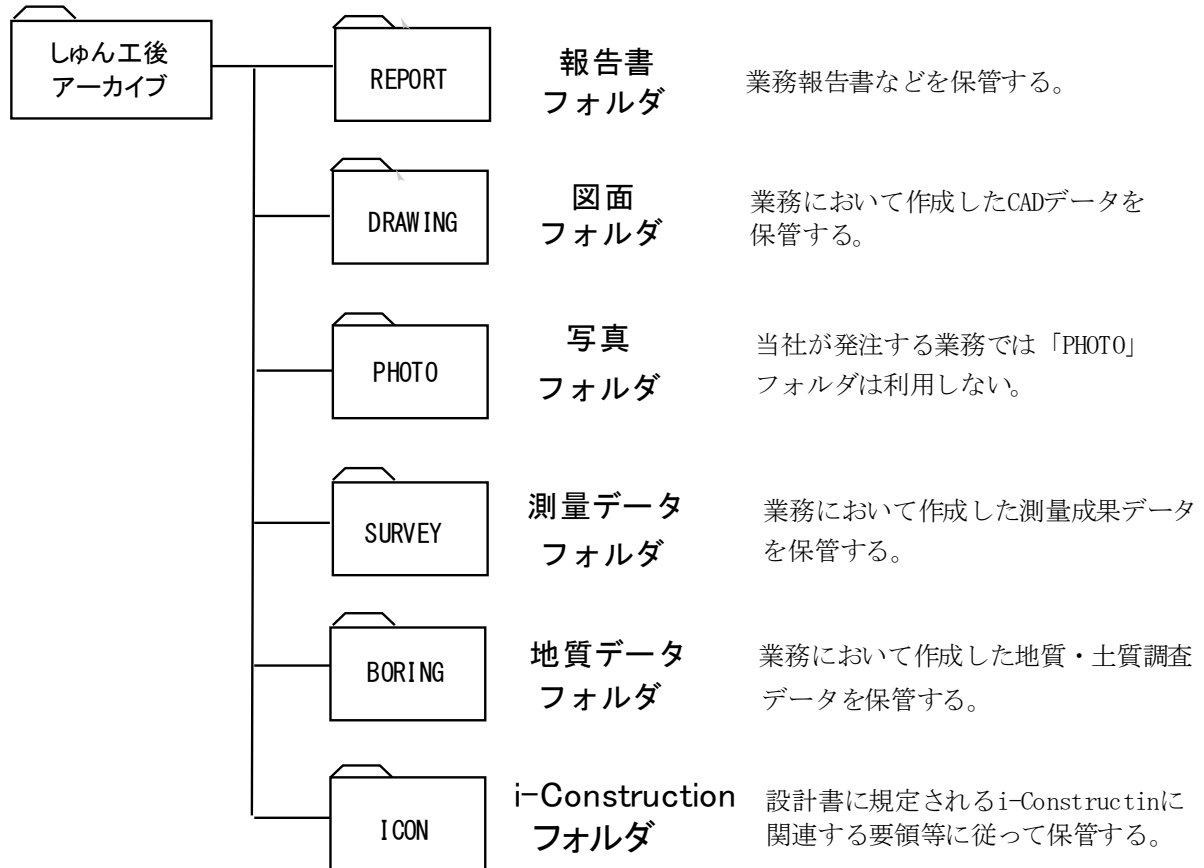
しゅん工後
アーカイブ

REPORT

報告書
フォルダ

業務報告書などを保管する。

DRAWING

図面
フォルダ

業務において作成したCADデータを保管する。

PHOTO

写真
フォルダ

当社が発注する業務では「PHOTO」フォルダは利用しない。

SURVEY

測量データ
フォルダ

業務において作成した測量成果データを保管する。

BORING

地質データ
フォルダ

業務において作成した地質・土質調査データを保管する。

ICON

i-Construction
フォルダ

設計書に規定されるi-Constructinに関連する要領等に従って保管する。